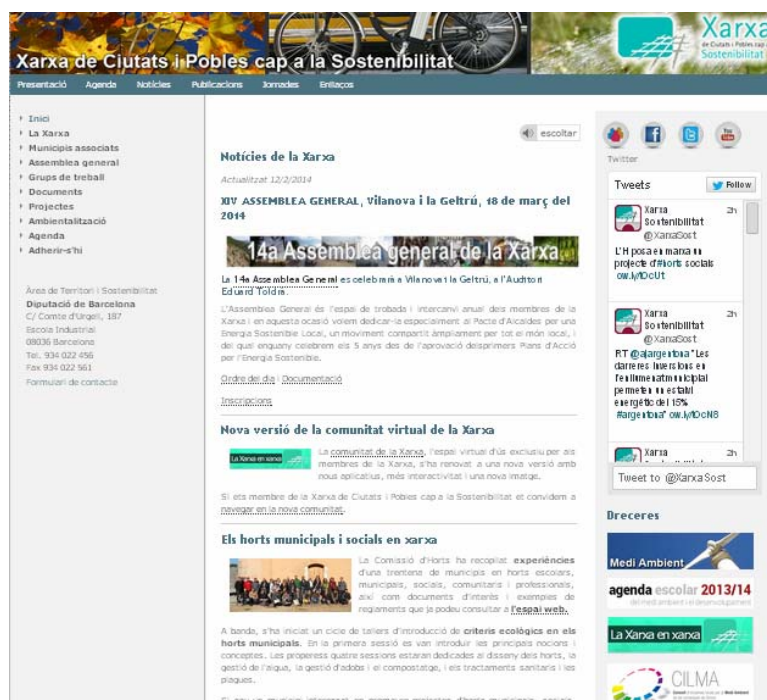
Xarxa de Ciutats i Pobles cap a la Sostenibilitat

Xarxa
de Ciutats i Pobles cap a la
Sostenibilitat

Presentació Agenda Notícies Publicacions Jornades Enllaços

Inici
La Xarxa
Municipis associats
Assemblea general
Grups de treball
Documents
Projectes
Ambientalització
Agenda
Adherir-s'hi

Àrea de Territori i Sostenibilitat
Diputació de Barcelona
C/ Comte d'Urgell, 187
Escola Industrial
08036 Barcelona
Tel. 934 022 456
Fax 934 022 561
Formulari de contacte

escoltar

Notícies de la Xarxa

Actualitzat 12/2/2014

XIV ASSEMBLEA GENERAL, Vilanova i la Geltrú, 18 de març del 2014

14a Assemblea general de la Xarxa

La 14a Assemblea General es celebrarà a Vilanova i la Geltrú, a l'Auditori Eduard Toldrà.

L'Assemblea General és l'espai de trobada i intercanvi anual dels membres de la Xarxa i en aquesta ocasió volem dedicar-la especialment al Pacte d'Alcaldes per una Energia Sostenible Local, un moviment compartit àmpliament per tot el món local, i del qual enguany celebrem els 5 anys des de l'aprovació dels primers Plans d'Acció per l'Energia Sostenible.

Ordre del dia | Documentació

Inscripcions

Nova versió de la comunitat virtual de la Xarxa

La Xarxa en xarxa

La comunitat de la Xarxa, l'espai virtual d'ús exclusiu per als membres de la Xarxa, s'ha renovat a una nova versió amb nous aplicatius, més interactivitat i una nova imatge.

Si ets membre de la Xarxa de Ciutats i Pobles cap a la Sostenibilitat et convidem a navegar en la nova comunitat.

Els horts municipals i socials en xarxa

La Comissió d'Horts ha recopilat experiències d'una trentena de municipis en horts escolars, municipals, socials, comunitaris i professionals, així com documents d'interès i exemples de reglaments que ja podeu consultar a l'espai web.

A banda, s'ha iniciat un cicle de tallers d'introducció de criteris ecològics en els horts municipals. En la primera sessió es van introduir els principals nocions i conceptes. Les properes quatre sessions estaran dedicades al disseny dels horts, la gestió de l'aigua, la gestió d'adobs i el compostatge, i els tractaments sanitaris i les plagues.

Twitter

Tweets
Follow

Xarxa Sostenibilitat @XarxaSost 2h
L'H posa en marxa un projecte d'#horts socials ow.ly/tDcUt

Xarxa Sostenibilitat @XarxaSost 2h
RT @ajargentona "Les darreres inversions en l'enllumenat municipal permeten un estalvi energètic del 15% #argentona" ow.ly/tDcN8

Xarxa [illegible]

Tweet to @XarxaSost

Dreceres

Medi Ambient

agenda escolar 2013/14
del medi ambient i el desenvolupament

La Xarxa en xarxa

CILMA